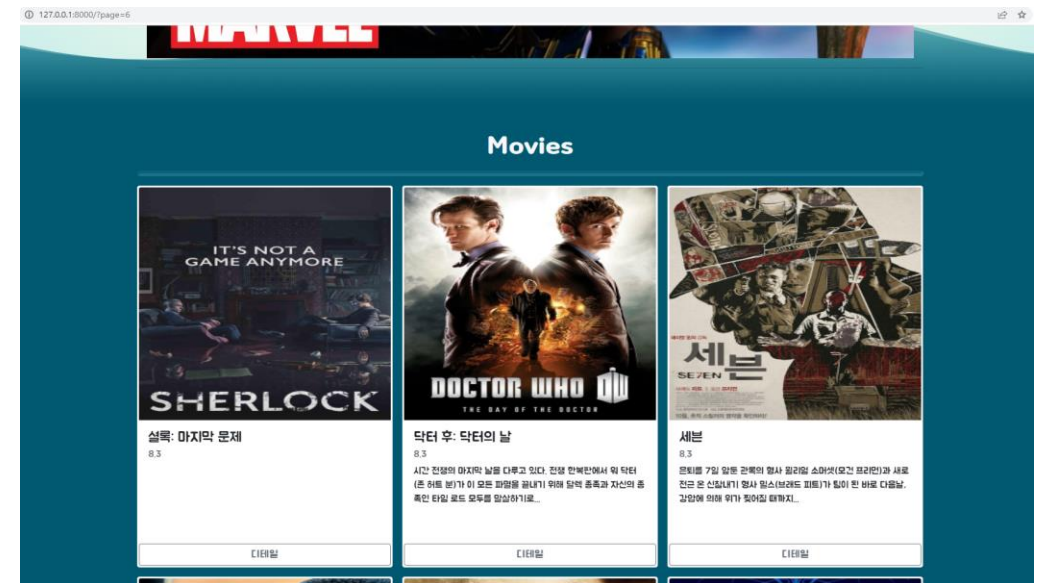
127.0.0.1:8000/?page=6

MARVEL

Movies

IT'S NOT A GAME ANYMORE

SHERLOCK

셜록: 마지막 문제

8.3

디테일

DOCTOR WHO

THE DAY OF THE DOCTOR

닥터 후: 닥터의 날

8.3

시간 전쟁의 마지막 날을 다루고 있다. 전쟁 한복판에서 워 닥터(존 허트 분)가 이 모든 파멸을 끝내기 위해 달렉 종족과 자신의 종족인 타임 로드 모두를 말살하기로...

디테일

세븐

SE7EN

세븐

8.3

은퇴를 7일 앞둔 관록의 형사 윌리엄 소머셋(모건 프리먼)과 새로 전근 온 신참내기 형사 밀스(브래드 피트)가 팀이 된 바로 다음날, 강압에 의해 위가 찢어질 때까지...

디테일